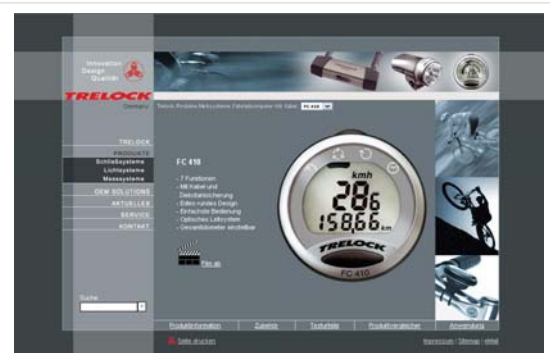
Innovation
Design
Qualität

TRELOCK
Germany

Trelock Produkte Messsysteme Fahrradcomputer mit Kabel FC 410

TRELOCK
PRODUKTE
Schließsysteme
Lichtsysteme
Messsysteme
OEM SOLUTIONS
AKTUELLES
SERVICE
KONTAKT

FC 410

- 7 Funktionen
- Mit Kabel und Diebstahlsicherung
- Edles rundes Design
- Einfachste Bedienung
- Optisches Leitsystem
- Gesamtkilometer einstellbar

Film ab

kmh
28.6
158.66 km
TRELOCK
FC 410

Suche

Produktinformation | Zubehör | Technikliste | Produktvergleichen | Anwendung

Seite drucken

Impressum | Sitemap | Home